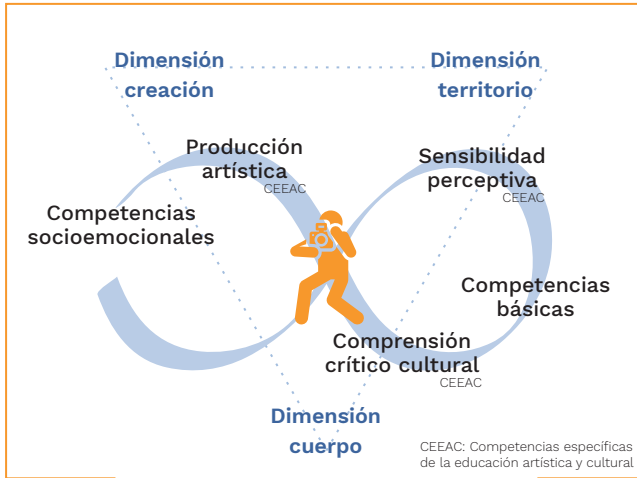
Dimensión creación

Dimensión territorio

Producción artística
CEEAC

Sensibilidad perceptiva
CEEAC

Competencias socioemocionales

Competencias básicas

Comprensión crítico cultural
CEEAC

Dimensión cuerpo

CEEAC: Competencias específicas de la educación artística y cultural